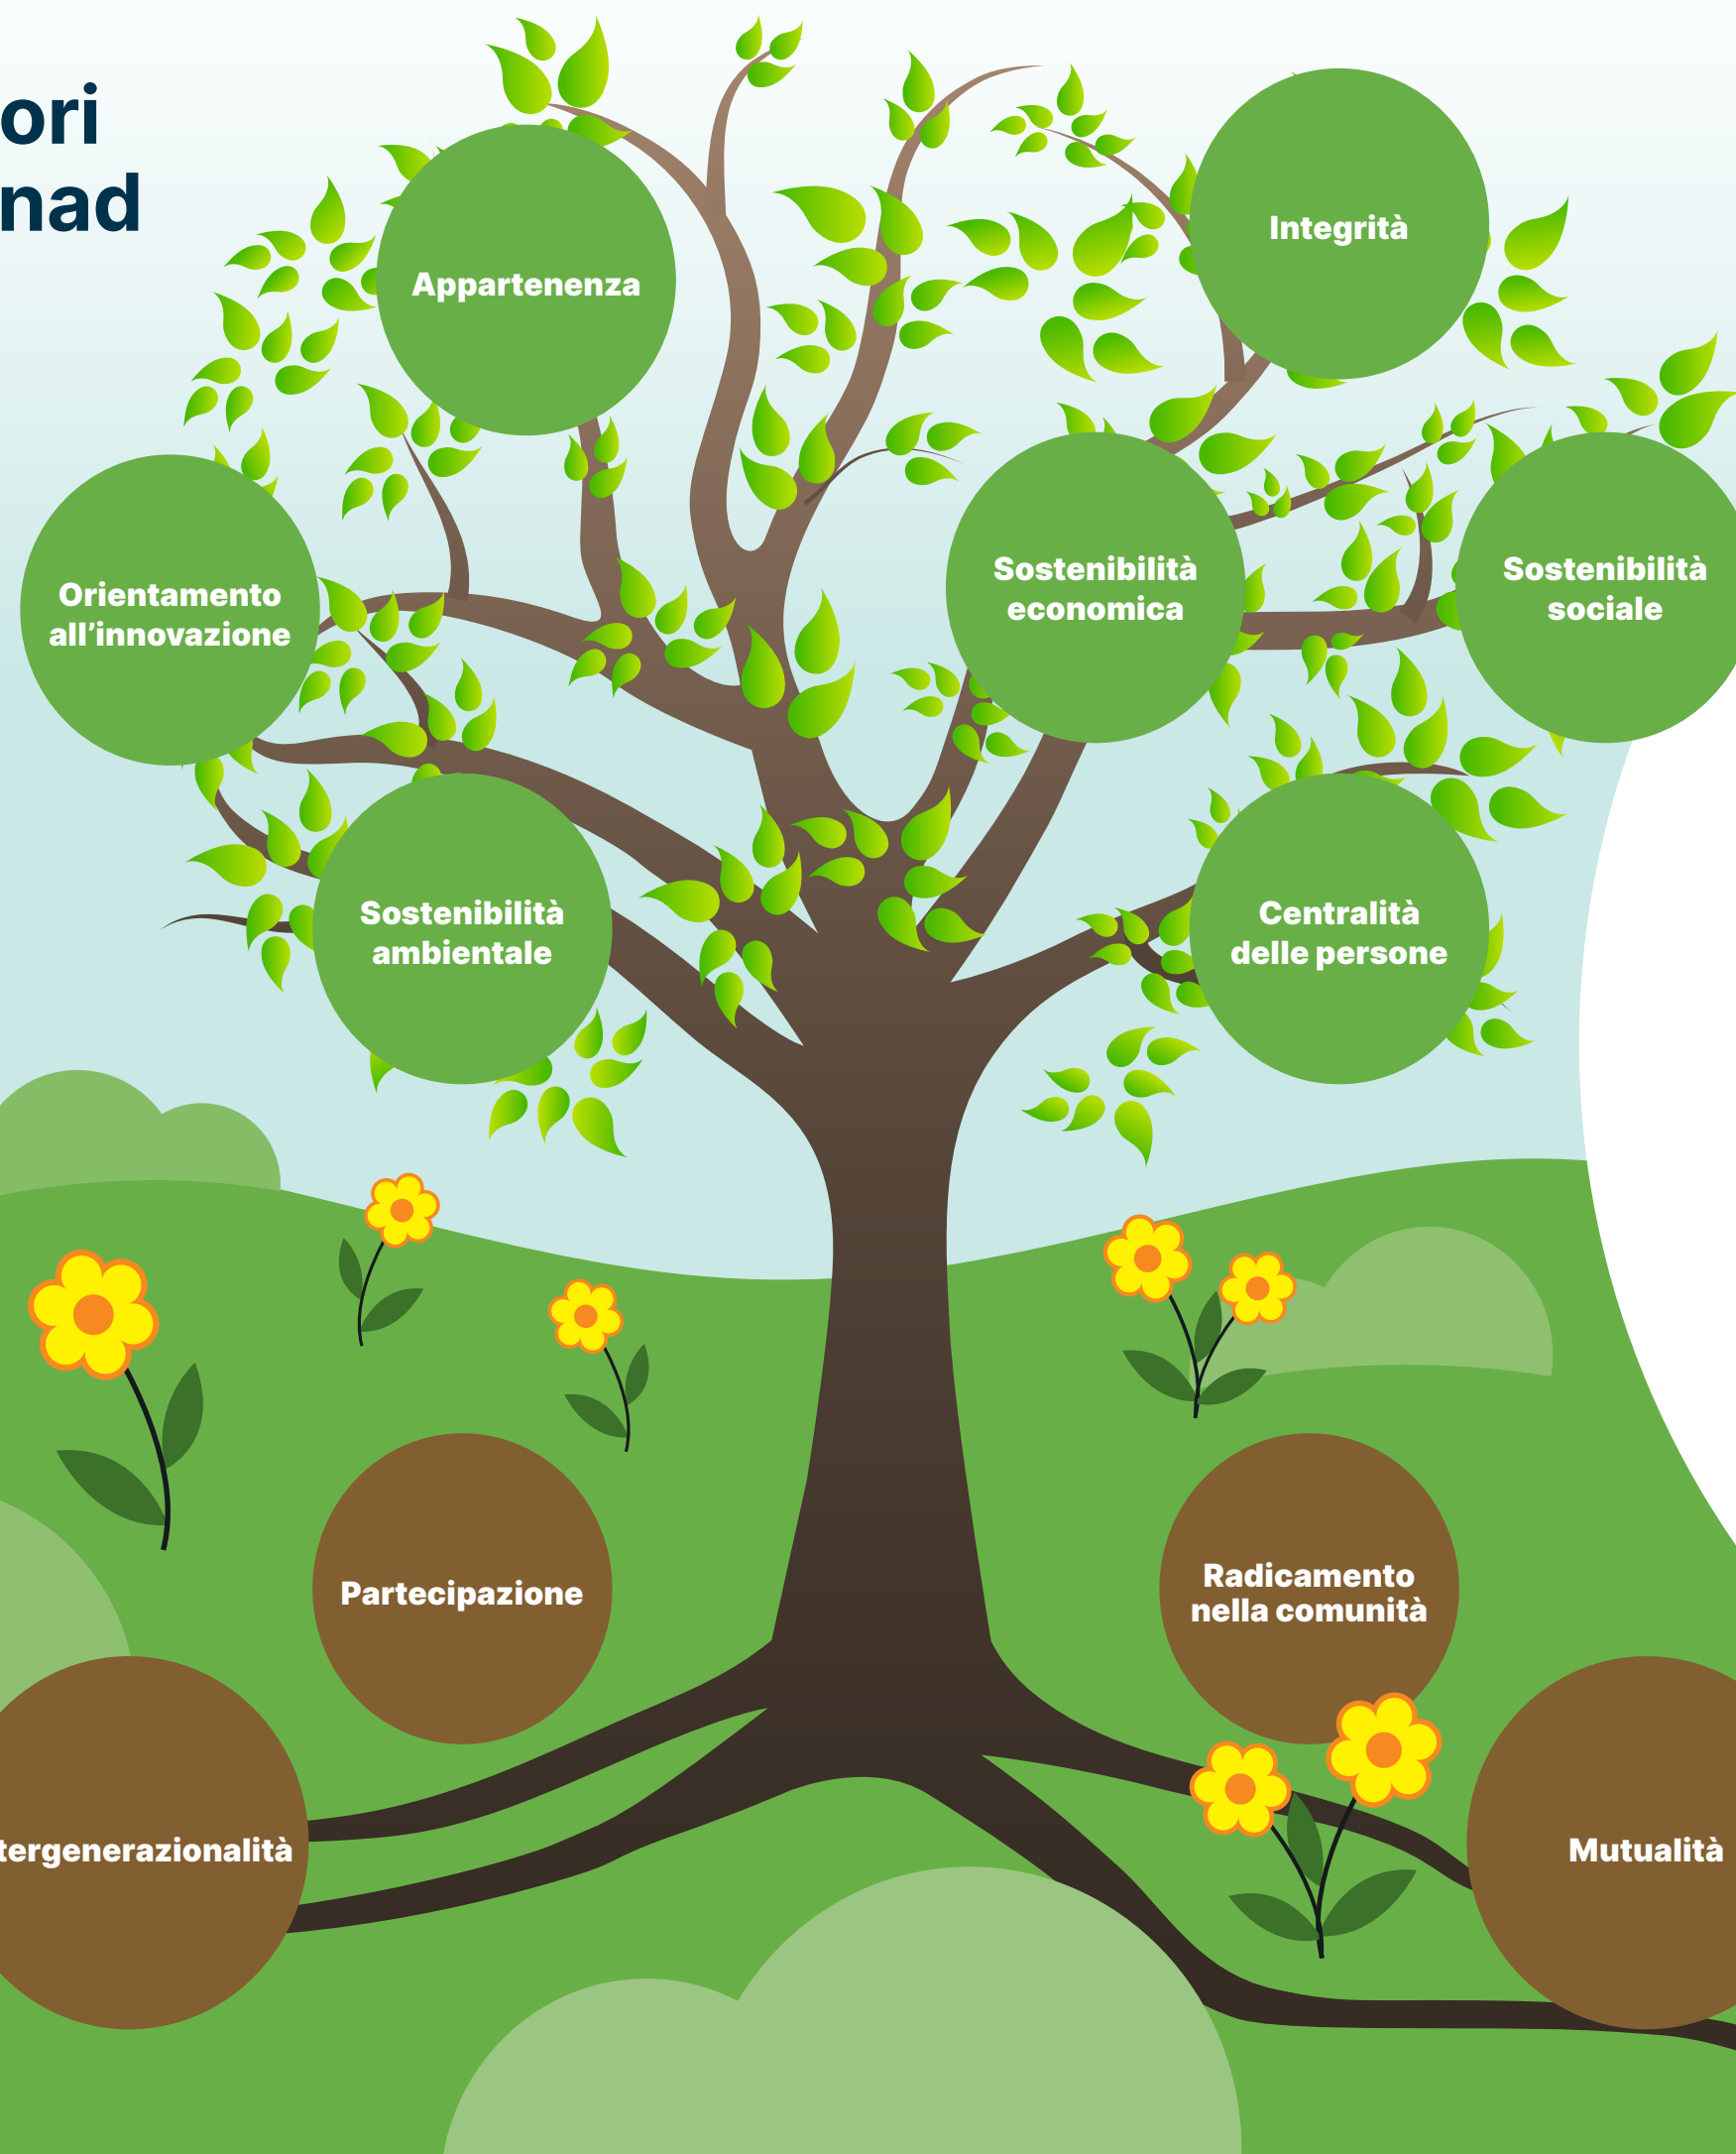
ori
nad

Appartenenza

Integrità

Orientamento all'innovazione

Sostenibilità economica

Sostenibilità sociale

Sostenibilità ambientale

Centralità delle persone

Partecipazione

Radicamento nella comunità

tergenerazionalità

Mutualità